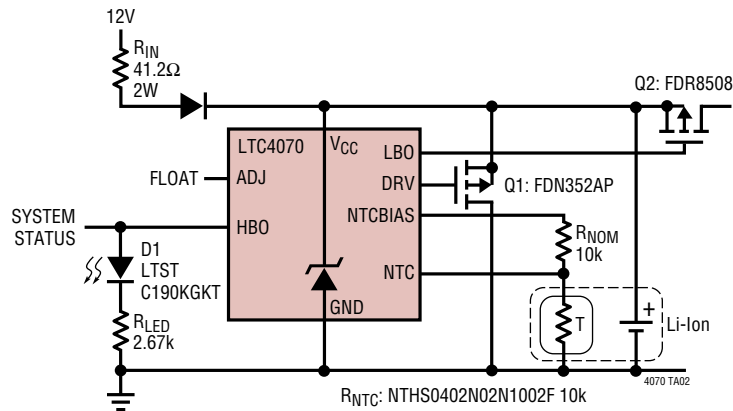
12V

$R_{IN}$
41.2Ω
2W

Q2: FDR8508

LTC4070

$V_{CC}$

LBO

FLOAT

ADJ

DRV

Q1: FDN352AP

SYSTEM STATUS

HBO

NTCBIAS

$R_{NOM}$
10k

D1
LTST
C190KGKT

NTC

GND

T

+

Li-Ion

$R_{LED}$
2.67k

$R_{NTC}$: NTHS0402N02N1002F 10k

4070 TA02